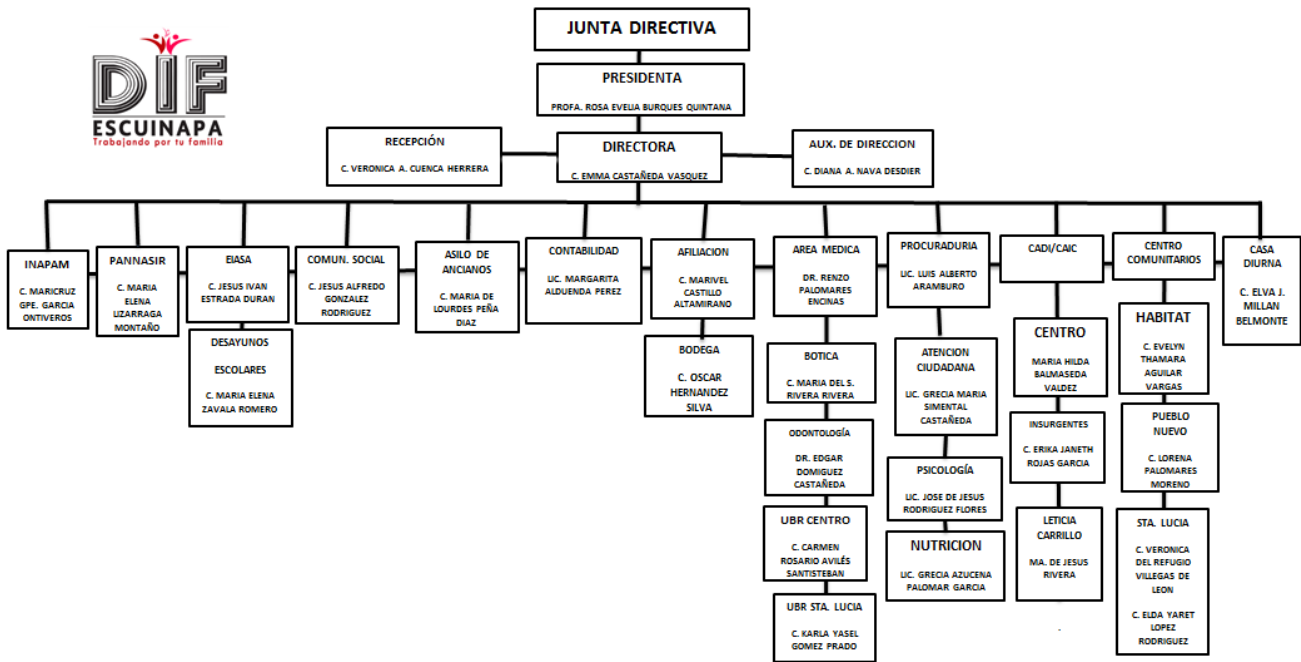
DIF
ESCUINAPA
Trabajando por tu familia

JUNTA DIRECTIVA

PRESIDENTA
PROFA. ROSA EVELIA BURQUES QUINTANA

RECEPCIÓN
C. VERONICA A. CUENCA HERRERA

DIRECTORA
C. EMMA CASTAÑEDA VASQUEZ

AUX. DE DIRECCION
C. DIANA A. NAVA DESDIER

INAPAM
C. MARICRUZ GPE. GARCIA ONTIVEROS

PANNASIR
C. MARIA ELENA LIZARRAGA MONTAÑO

EIASA
C. JESUS IVAN ESTRADA DURAN

DESAYUNOS ESCOLARES
C. MARIA ELENA ZAVALA ROMERO

COMUN. SOCIAL
C. JESUS ALFREDO GONZALEZ RODRIGUEZ

ASILO DE ANCIANOS
C. MARIA DE LOURDES PEÑA DIAZ

CONTABILIDAD
LIC. MARGARITA ALDUENDA PEREZ

AFILIACION
C. MARIVEL CASTILLO ALTAMIRANO

BODEGA
C. OSCAR HERNANDEZ SILVA

AREA MEDICA
DR. RENZO PALOMARES ENCINAS

BOTICA
C. MARIA DEL S. RIVERA RIVERA

ODONTOLOGÍA
DR. EDGAR DOMIGUEZ CASTAÑEDA

UBR CENTRO
C. CARMEN ROSARIO AVILÉS SANTISTEBAN

UBR STA. LUCIA
C. KARLA YASEL GOMEZ PRADO

PROCURADURIA
LIC. LUIS ALBERTO ARAMBURO

ATENCION CIUDADANA
LIC. GRECIA MARIA SIMENTAL CASTAÑEDA

PSICOLOGÍA
LIC. JOSE DE JESUS RODRIGUEZ FLORES

NUTRICION
LIC. GRECIA AZUCENA PALOMAR GARCIA

CADI/CAIC

CENTRO
MARIA HILDA BALMASEDA VALDEZ

INSURGENTES
C. ERIKA JANETH ROJAS GARCIA

LETICIA CARRILLO
MA. DE JESUS RIVERA

CENTRO COMUNITARIOS

HABITAT
C. EVELYN THAMARA AGUILAR VARGAS

PUEBLO NUEVO
C. LORENA PALOMARES MORENO

STA. LUCIA
C. VERONICA DEL REFUGIO VILLEGAS DE LEON
C. ELDA YARET LOPEZ RODRIGUEZ

CASA DIURNA
C. ELVA J. MILLAN BELMONTE